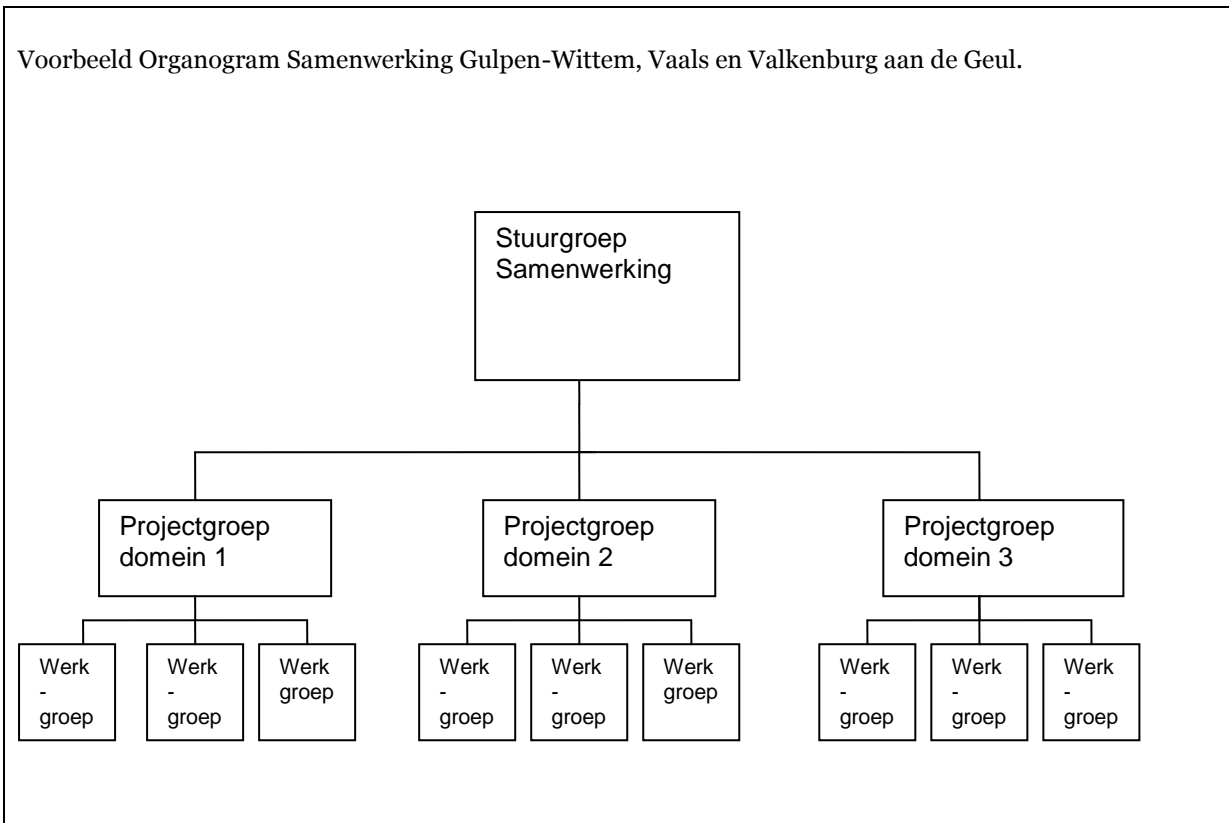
Voorbeeld Organogram Samenwerking Gulpen-Wittem, Vaals en Valkenburg aan de Geul.

Stuurgroep Samenwerking

Projectgroep domein 1

Projectgroep domein 2

Projectgroep domein 3

Werk - groep

Werk - groep

Werk groep

Werk - groep

Werk - groep

Werk groep

Werk - groep

Werk - groep

Werk - groep